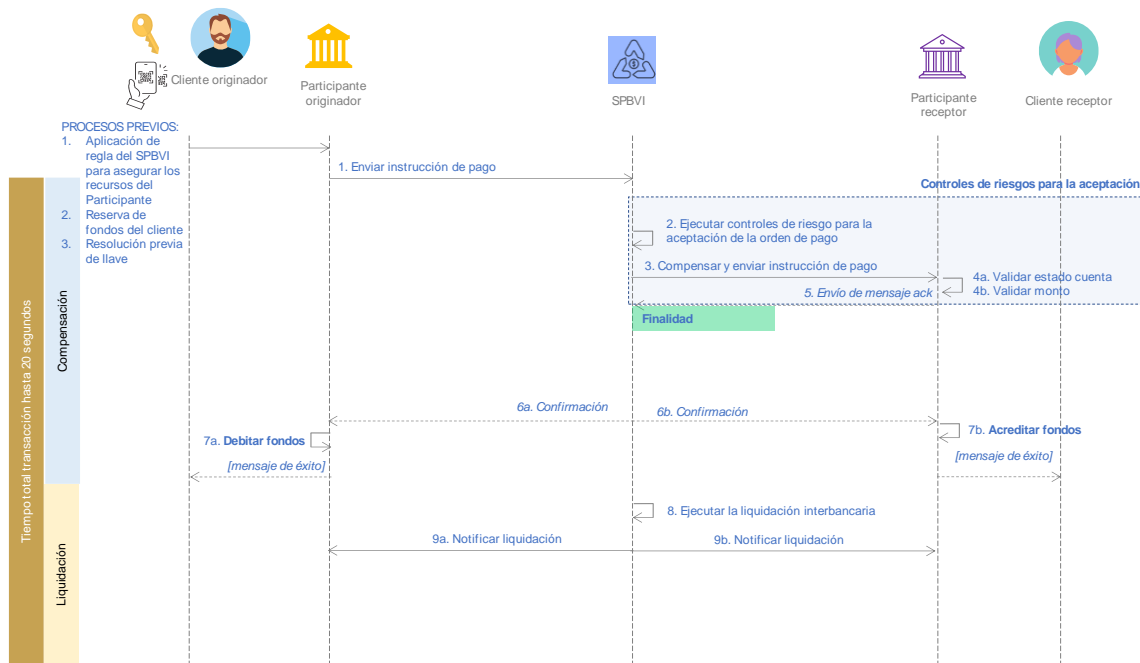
Cliente originador

Participante originador

SPBVI

Participante receptor

Cliente receptor

PROCESOS PREVIOS:
1. Aplicación de regla del SPBVI para asegurar los recursos del Participante
2. Reserva de fondos del cliente
3. Resolución previa de llave

1. Enviar instrucción de pago

Controles de riesgos para la aceptación

2. Ejecutar controles de riesgo para la aceptación de la orden de pago

3. Compensar y enviar instrucción de pago

4a. Validar estado cuenta
4b. Validar monto

5. Envío de mensaje ack

Finalidad

Tiempo total transacción hasta 20 segundos

Compensación

6a. Confirmación

6b. Confirmación

7a. Debitar fondos

7b. Acreditar fondos

[mensaje de éxito]

[mensaje de éxito]

8. Ejecutar la liquidación interbancaria

9a. Notificar liquidación

9b. Notificar liquidación

Liquidación